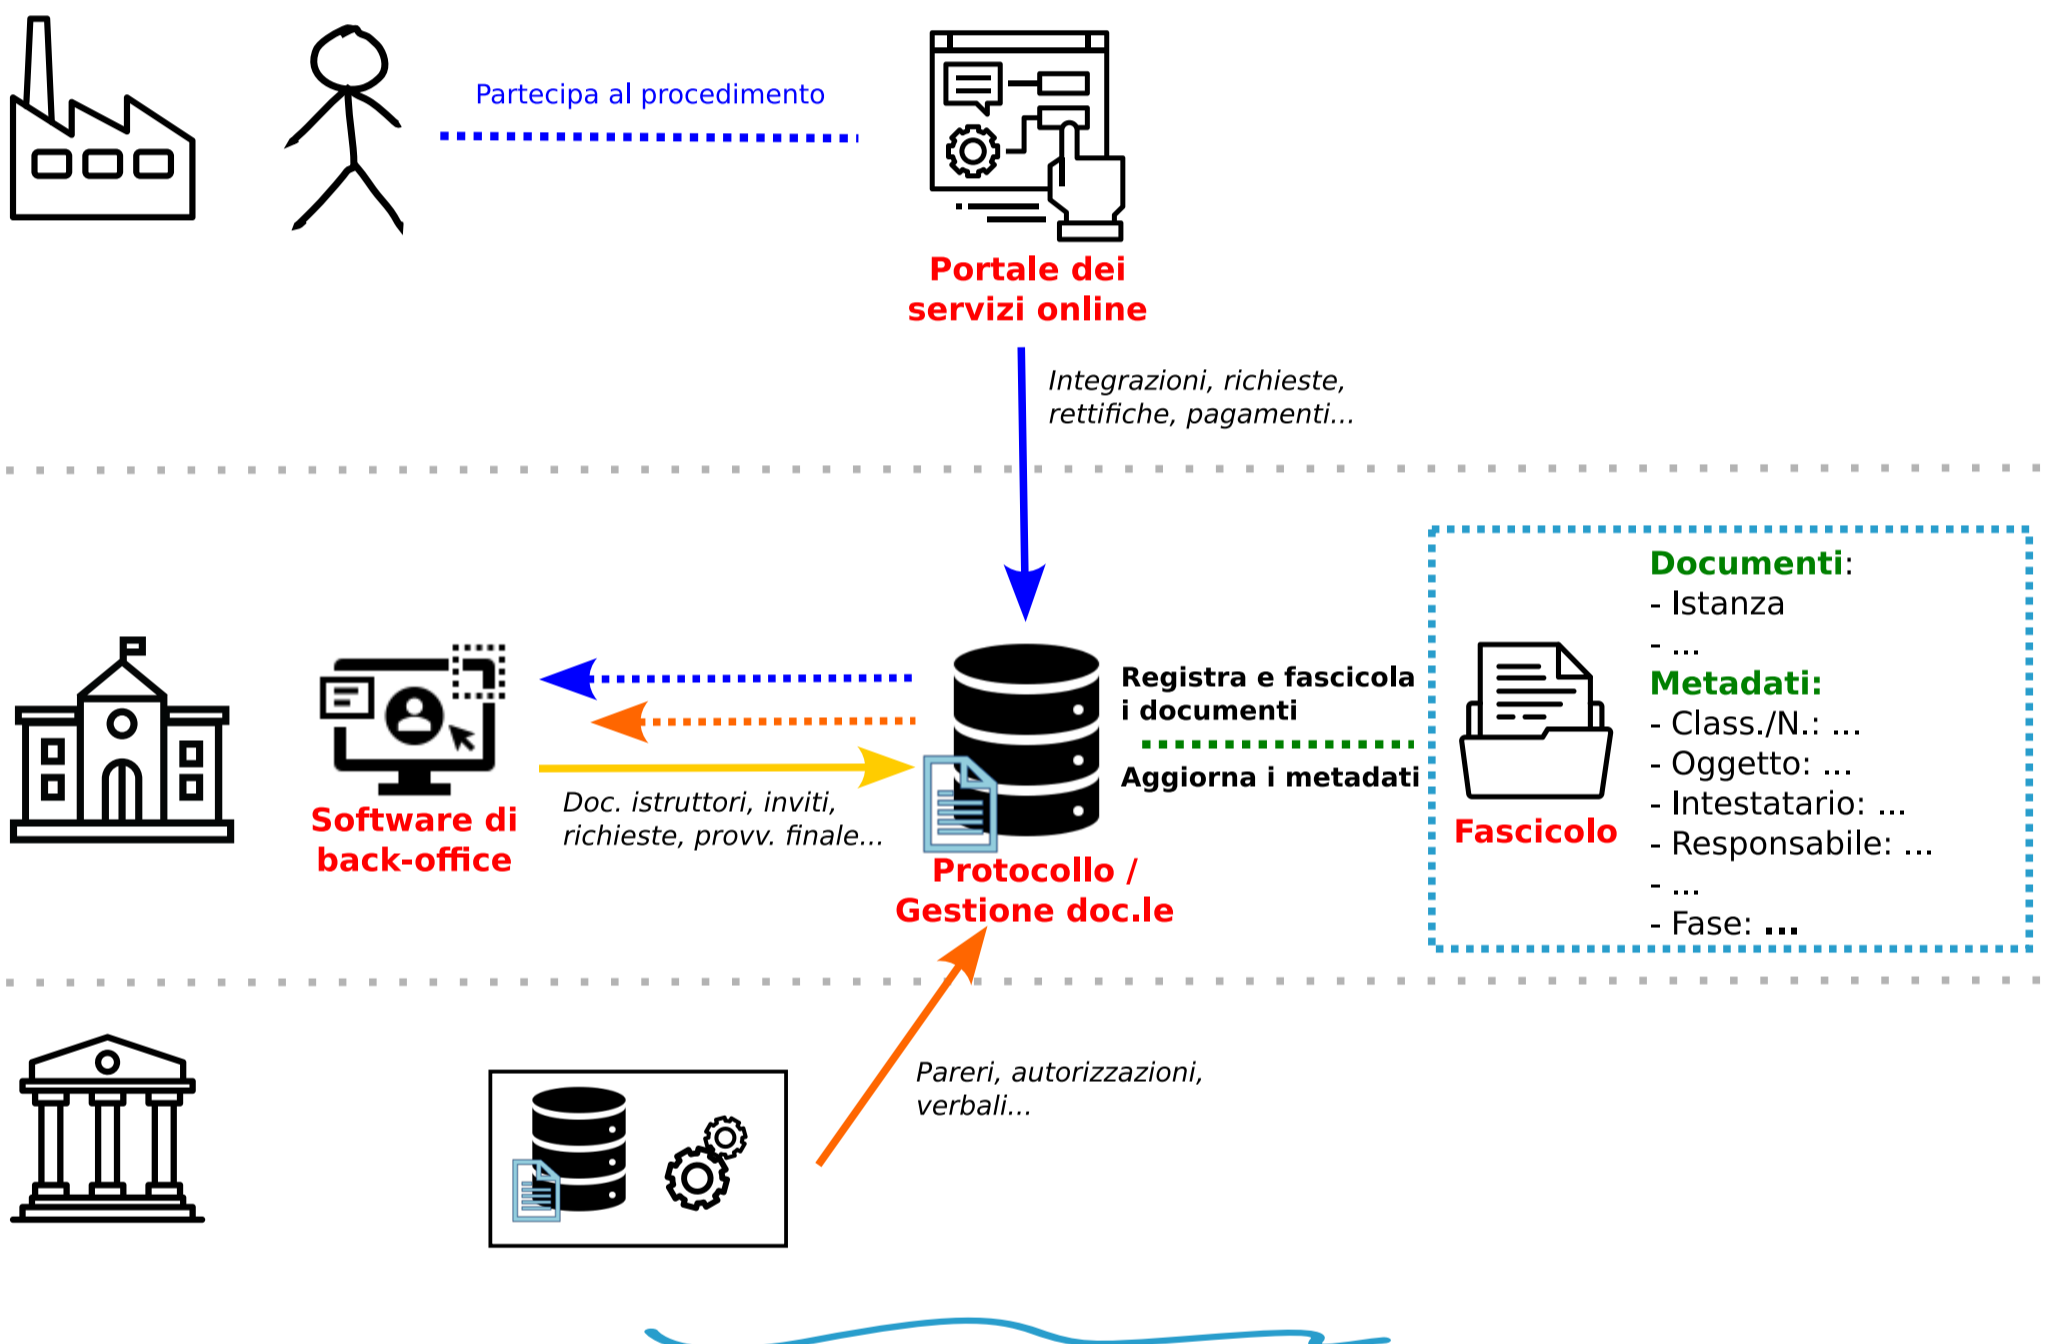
Partecipa al procedimento

Portale dei servizi online

Integrazioni, richieste, rettifiche, pagamenti...

Documenti:
- Istanza
- ...
Metadati:
- Class./N.: ...
- Oggetto: ...
- Intestatario: ...
- Responsabile: ...
- ...
- Fase: ...

Fascicolo

Registra e fascicola i documenti

Aggiorna i metadati

Software di back-office

Doc. istruttori, inviti, richieste, provv. finale...

Protocollo / Gestione doc.le

Pareri, autorizzazioni, verbali...